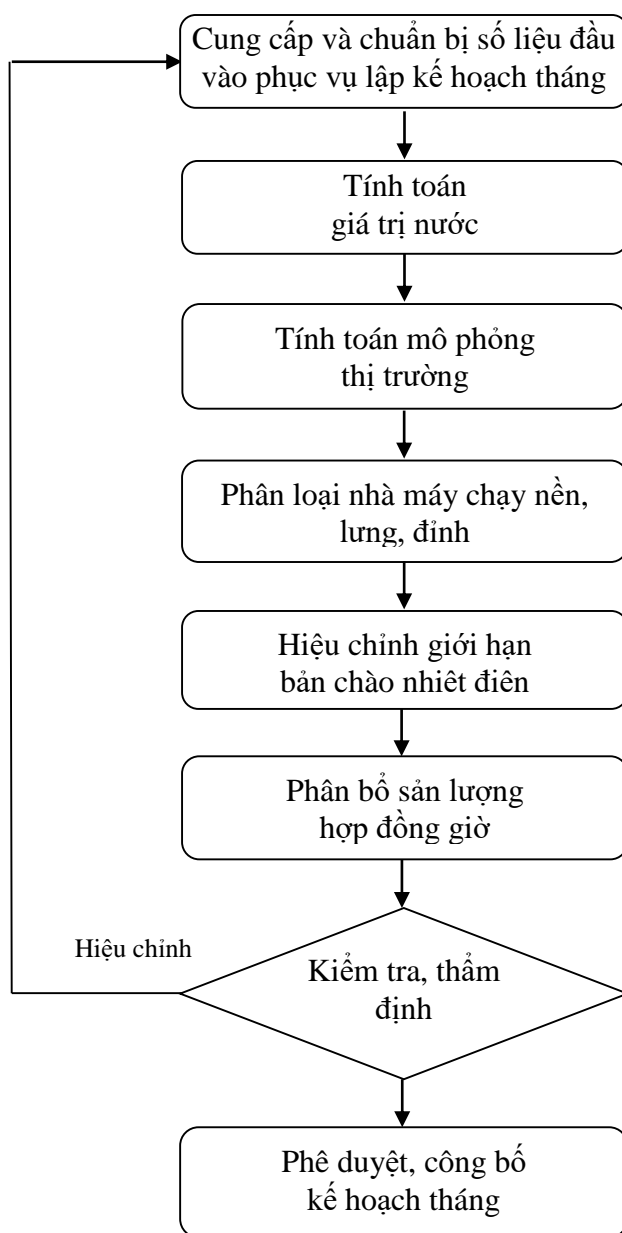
Cung cấp và chuẩn bị số liệu đầu vào phục vụ lập kế hoạch tháng

Tính toán giá trị nước

Tính toán mô phỏng thị trường

Phân loại nhà máy chạy nền, lưng, đỉnh

Hiệu chỉnh giới hạn bản chào nhiêt điên

Phân bổ sản lượng hợp đồng giờ

Hiệu chỉnh

Kiểm tra, thẩm định

Phê duyệt, công bố kế hoạch tháng